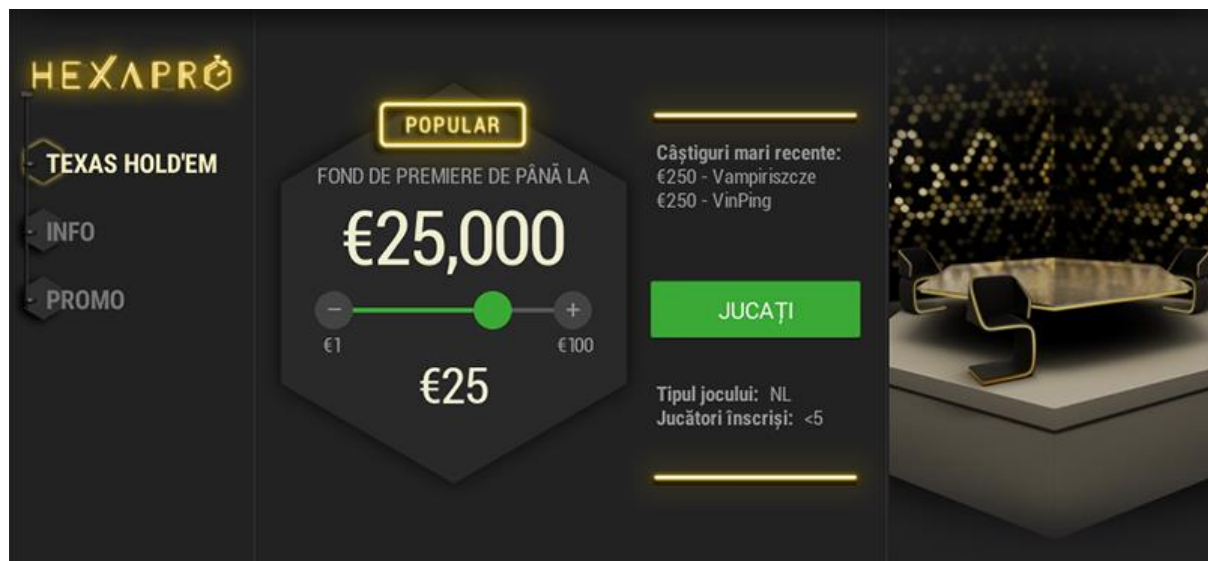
HEXAPRO

TEXAS HOLD'EM

INFO

PROMO

POPULAR

FOND DE PREMIERE DE PÂNĂ LA

€25,000

−

+

€1

€100

€25

Câștiguri mari recente:
€250 - Vampiriszcze
€250 - VinPing

JUCAȚI

Tipul jocului: NL
Jucători înscriși: <5